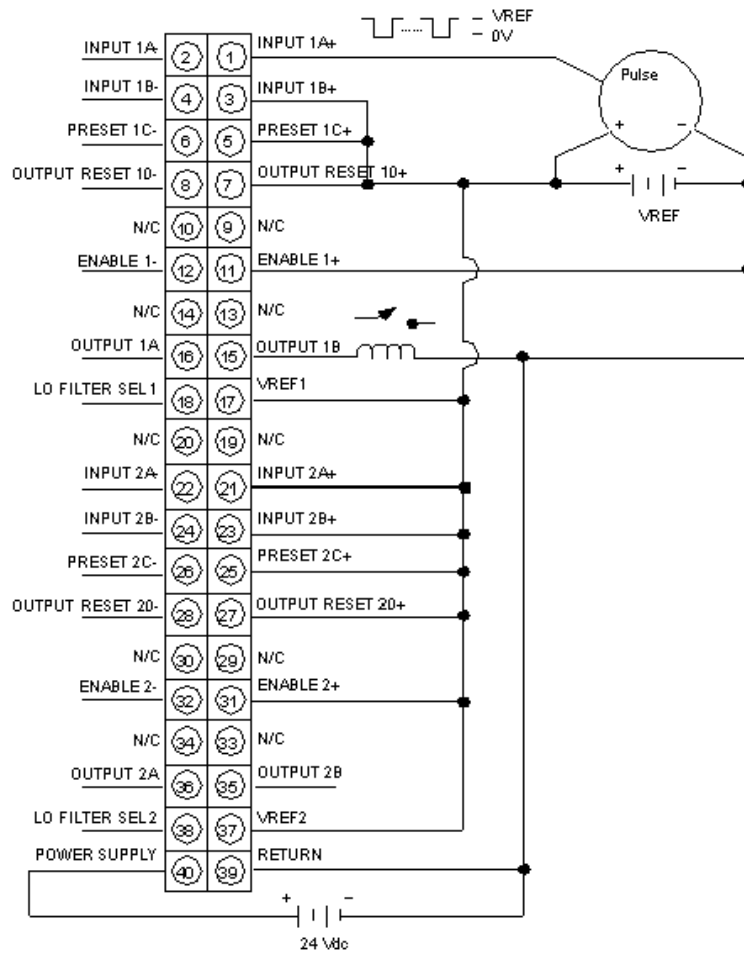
= VREF
= 0V

Pulse
+ -
+ -
VREF

INPUT 1A- (2) (1) INPUT 1A+
INPUT 1B- (4) (3) INPUT 1B+
PRESET 1C- (6) (5) PRESET 1C+
OUTPUT RESET 10- (8) (7) OUTPUT RESET 10+
N/C (10) (9) N/C
ENABLE 1- (12) (11) ENABLE 1+
N/C (14) (13) N/C
OUTPUT 1A (16) (15) OUTPUT 1B
LO FILTER SEL1 (18) (17) VREF1
N/C (20) (19) N/C
INPUT 2A- (22) (21) INPUT 2A+
INPUT 2B- (24) (23) INPUT 2B+
PRESET 2C- (26) (25) PRESET 2C+
OUTPUT RESET 20- (28) (27) OUTPUT RESET 20+
N/C (30) (29) N/C
ENABLE 2- (32) (31) ENABLE 2+
N/C (34) (33) N/C
OUTPUT 2A (36) (35) OUTPUT 2B
LO FILTER SEL2 (38) (37) VREF2
POWER SUPPLY (40) (39) RETURN

+ -
24 Vdc